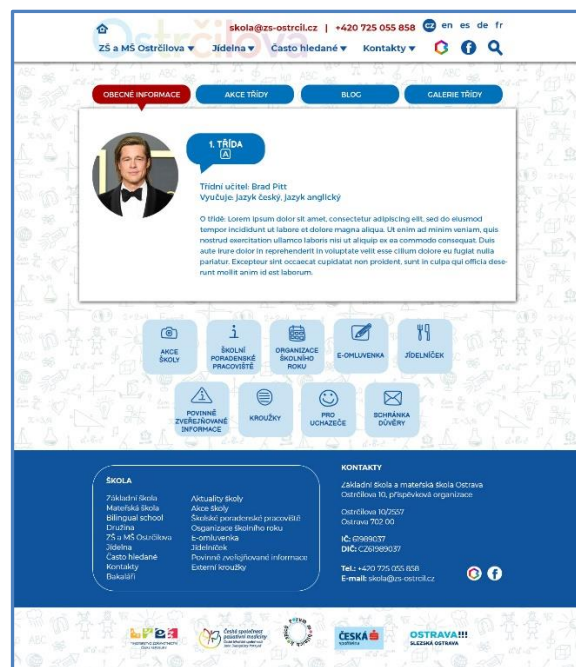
Ostrčilova

skola@zs-ostrcil.cz | +420 725 055 858 CZ en es de fr

ZŠ a MŠ Ostrčilova ▾ Jídelna ▾ Často hledané ▾ Kontakty ▾

OBECNÉ INFORMACE AKCE TŘÍDY BLOG GALERIE TŘÍDY

1. TŘÍDA
A

Třídní učitel: Brad Pitt
Vyučuje: jazyk český, jazyk anglický

O třídě: Lorem ipsum dolor sit amet, consectetur adipiscing elit, sed do eiusmod tempor incididunt ut labore et dolore magna aliqua. Ut enim ad minim veniam, quis nostrud exercitation ullamco laboris nisi ut aliquip ex ea commodo consequat. Duis aute irure dolor in reprehenderit in voluptate velit esse cillum dolore eu fugiat nulla pariatur. Excepteur sint occaecat cupidatat non proident, sunt in culpa qui officia deserunt mollit anim id est laborum.

AKCE ŠKOLY
ŠKOLNÍ PORADENSKÉ PRACOVIŠTĚ
ORGANIZACE ŠKOLNÍHO ROKU
E-OMLUVENKA
JÍDELNÍČEK
POVINNĚ ZVEŘEJŇOVANÉ INFORMACE
KROUŽKY
PRO UCHAZEČE
SCHRÁNKA DŮVĚRY

ŠKOLA
Základní škola
Mateřská škola
Bilingual school
Družina
ZŠ a MŠ Ostrčilova
Jídelna
Často hledané
Kontakty
Bakaláři

Aktuality školy
Akce školy
Školské poradenské pracoviště
Organizace školního roku
E-omluvenka
Jídelníček
Povinně zveřejňované informace
Externí kroužky

KONTAKTY
Základní škola a mateřská škola Ostrava Ostrčilova 10, příspěvková organizace

Ostrčilova 10/2557
Ostrava 702 00

IČ: 61989037
DIČ: CZ61989037

Tel.: +420 725 055 858
E-mail: skola@zs-ostrcil.cz

ČESKÁ
OSTRAVA!!!
SLEZSKÁ OSTRAVA